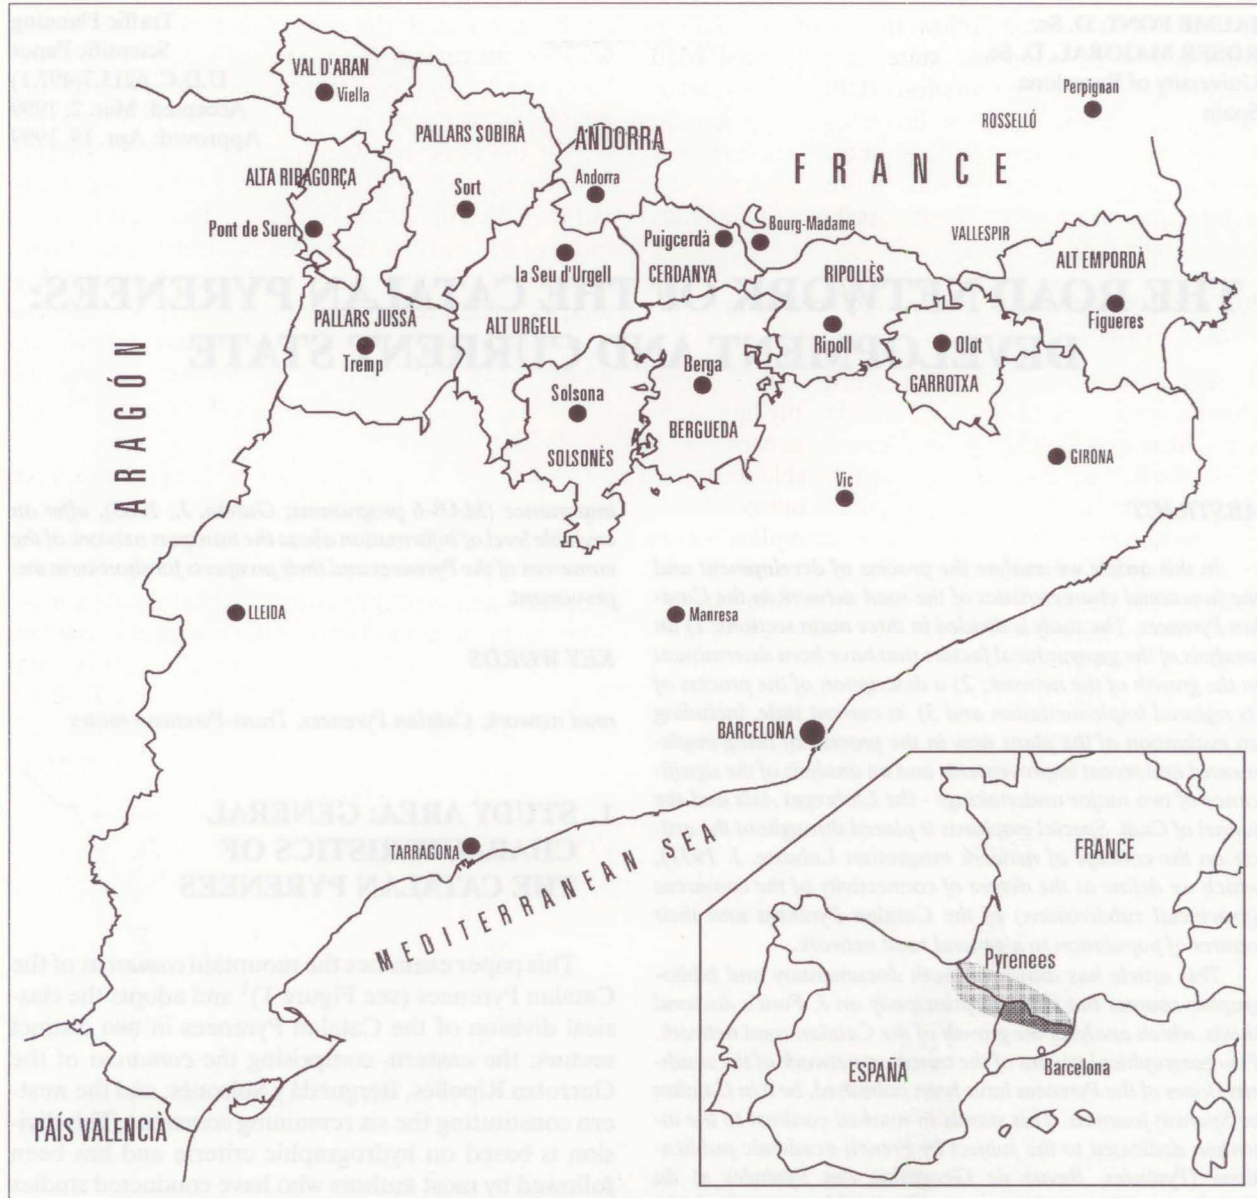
VAL D'ARAN
Viella
PALLARS SOBIRÀ
ANDORRA
Andorra
ALTA RIBAGORÇA
Sort
Pont de Suert
la Seu d'Urgell
PALLARS JUSSÀ
Tremp
ALT URGELL
Solsona
SOLSONÈS
ARAGÓN
LLEIDA
TARRAGONA
MEDITERRANEAN SEA
PAÍS VALENCIÀ
Perpignan
ROSSELLÓ
FRANCE
Bourg-Madame
Puigcerdà
CERDANYA
VALLESPIR
ALT EMPORDÀ
RIPOLLÈS
Figueres
Ripoll
Olot
GARROTXA
Berga
BERGUEDA
GIRONA
Vic
Manresa
BARCELONA
FRANCE
Pyrenees
ESPAÑA
Barcelona